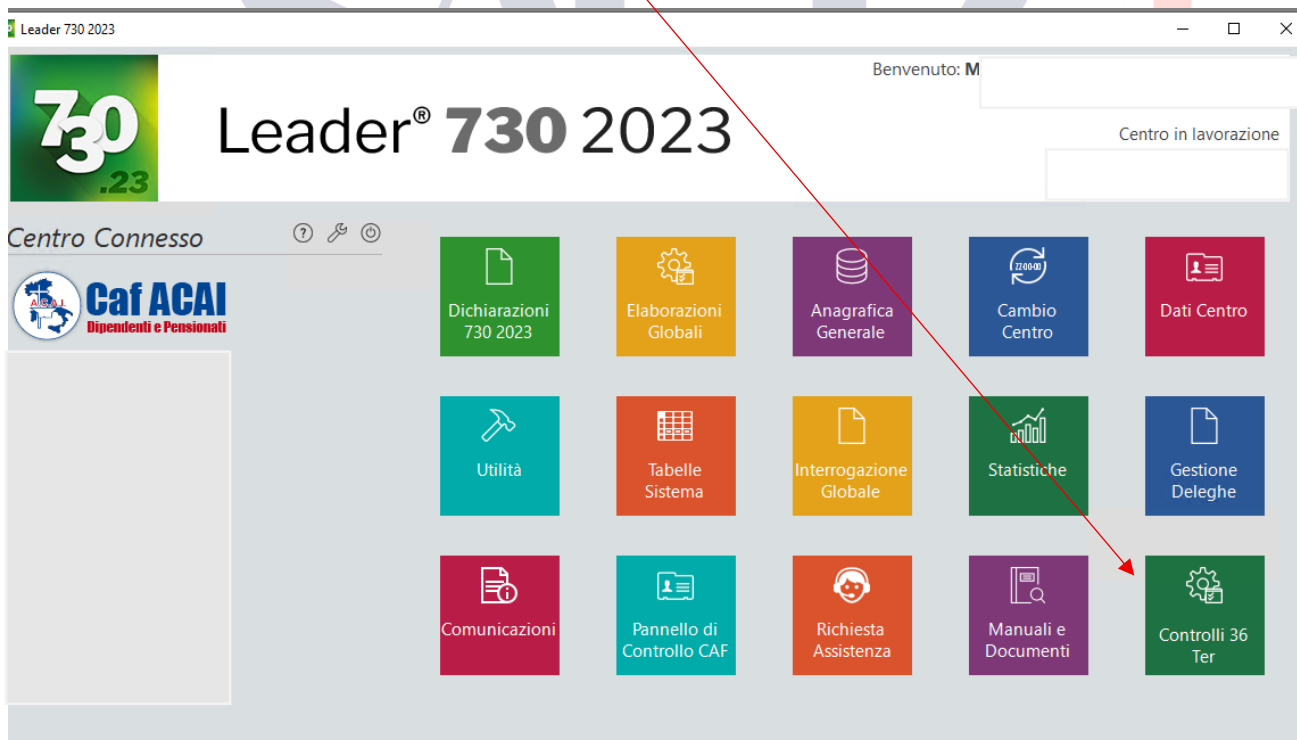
Leader 730 2023

730 .23

Leader® 730 2023

Benvenuto: M

Centro in lavorazione

Centro Connesso

A.C.A.I. Caf ACAI Dipendenti e Pensionati

Dichiarazioni 730 2023

Elaborazioni Globali

Anagrafica Generale

Cambio Centro

Dati Centro

Utilità

Tabelle Sistema

Interrogazione Globale

Statistiche

Gestione Deleghe

Comunicazioni

Pannello di Controllo CAF

Richiesta Assistenza

Manuali e Documenti

Controlli 36 Ter